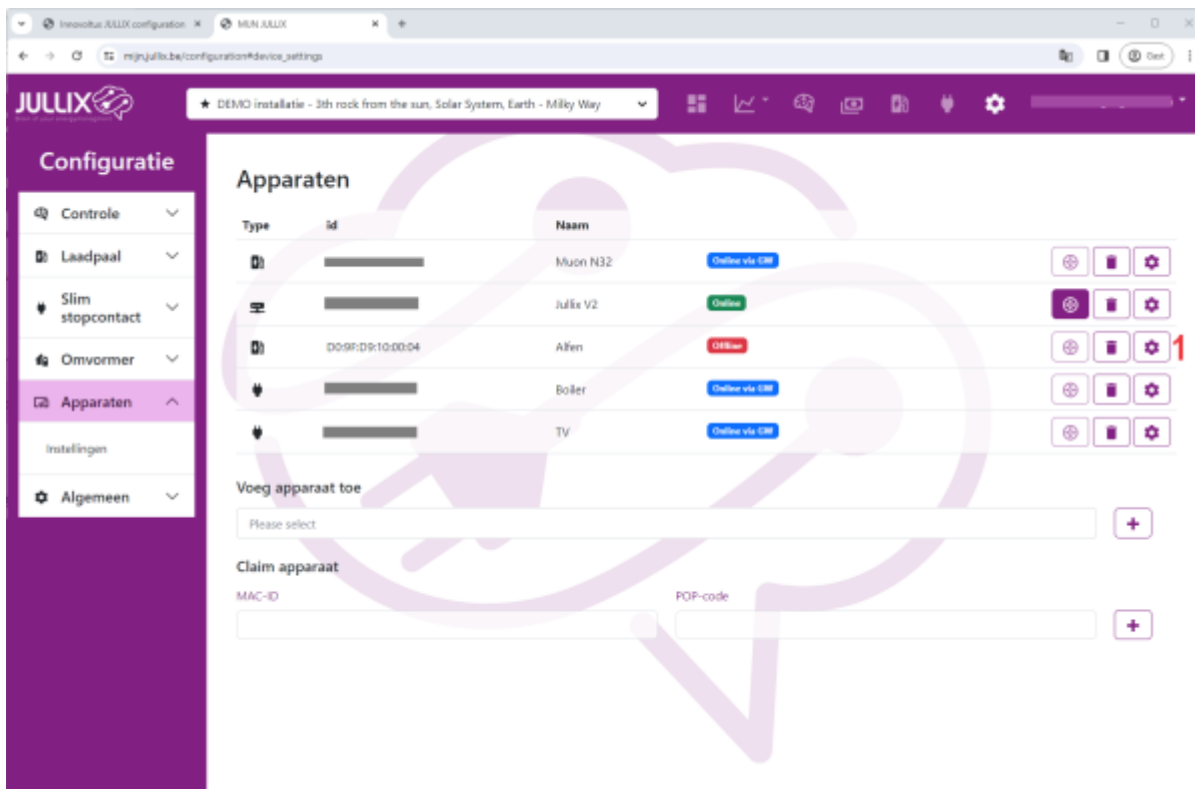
Innovoltus JULLIX configuration ×
MIJN JULLIX ×
mijn.jullix.be/configuration#device_settings
Gast

JULLIX
★ DEMO installatie - 3th rock from the sun, Solar System, Earth - Milky Way

Configuratie
Controle
Laadpaal
Slim stopcontact
Omvormer
Apparaten
Instellingen
Algemeen

Apparaten

| Type | id | Naam | | |
|---|---|---|---|---|
| | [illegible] | Muon N32 | Online via CM | |
| | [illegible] | Jullix V2 | Online | |
| | D0:9F:D9:10:00:04 | Alfen | Offline | 1 |
| | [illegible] | Boiler | Online via CM | |
| | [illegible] | TV | Online via CM | |

Voeg apparaat toe
Please select
+

Claim apparaat
MAC-ID
POP-code
+